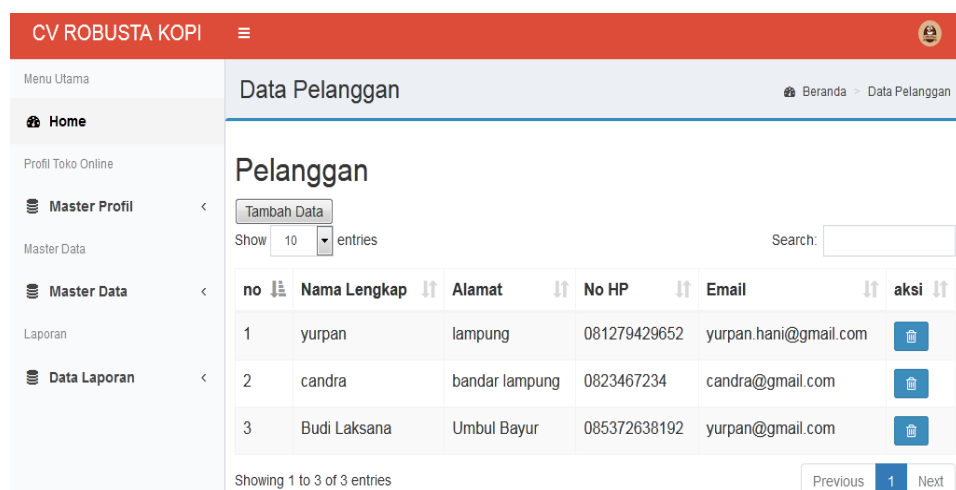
CV ROBUSTA KOPI

Menu Utama

Home

Profil Toko Online

Master Profil

Master Data

Master Data

Laporan

Data Laporan

Data Pelanggan

Beranda > Data Pelanggan

Pelanggan

Tambah Data

Show 10 entries

Search:

| no | Nama Lengkap | Alamat | No HP | Email | aksi |
|---|---|---|---|---|---|
| 1 | yurpan | lampung | 081279429652 | yurpan.hani@gmail.com | |
| 2 | candra | bandar lampung | 0823467234 | candra@gmail.com | |
| 3 | Budi Laksana | Umbul Bayur | 085372638192 | yurpan@gmail.com | |

Showing 1 to 3 of 3 entries

Previous 1 Next